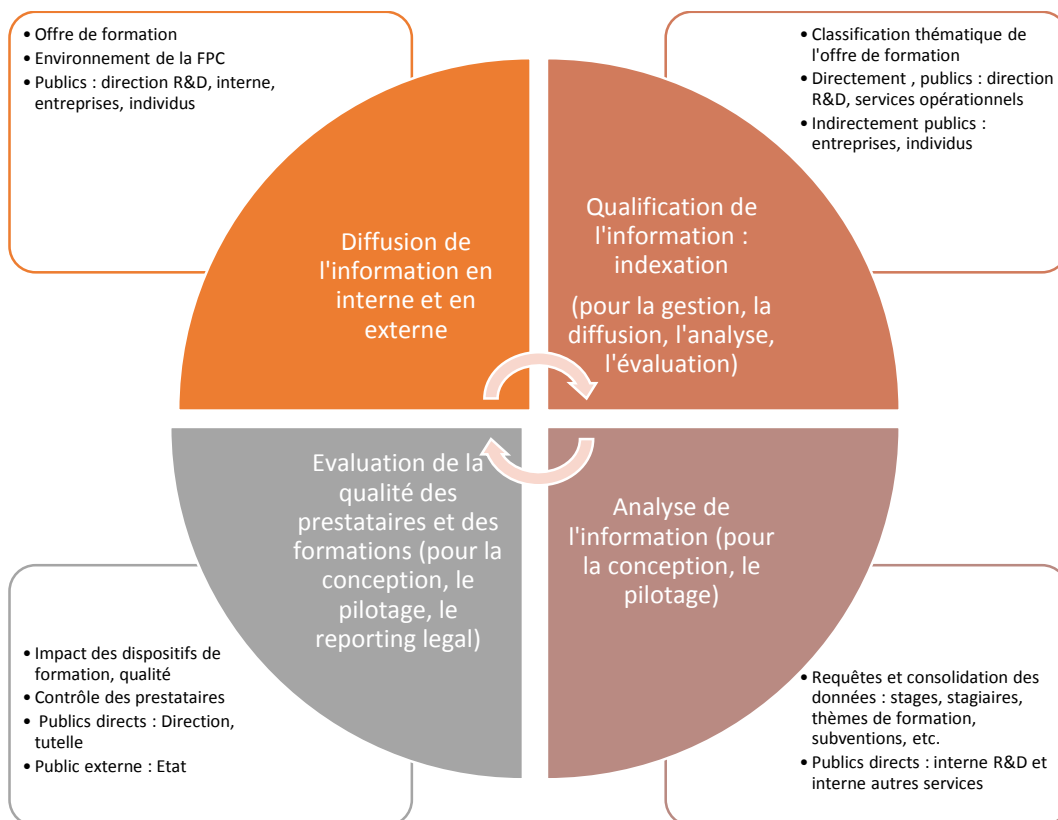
• Offre de formation
• Environnement de la FPC
• Publics : direction R&D, interne, entreprises, individus

• Classification thématique de l'offre de formation
• Directement , publics : direction R&D, services opérationnels
• Indirectement publics : entreprises, individus

Diffusion de l'information en interne et en externe

Qualification de l'information : indexation

(pour la gestion, la diffusion, l'analyse, l'évaluation)

Evaluation de la qualité des prestataires et des formations (pour la conception, le pilotage, le reporting legal)

Analyse de l'information (pour la conception, le pilotage)

• Impact des dispositifs de formation, qualité
• Contrôle des prestataires
• Publics directs : Direction, tutelle
• Public externe : Etat

• Requêtes et consolidation des données : stages, stagiaires, thèmes de formation, subventions, etc.
• Publics directs : interne R&D et interne autres services